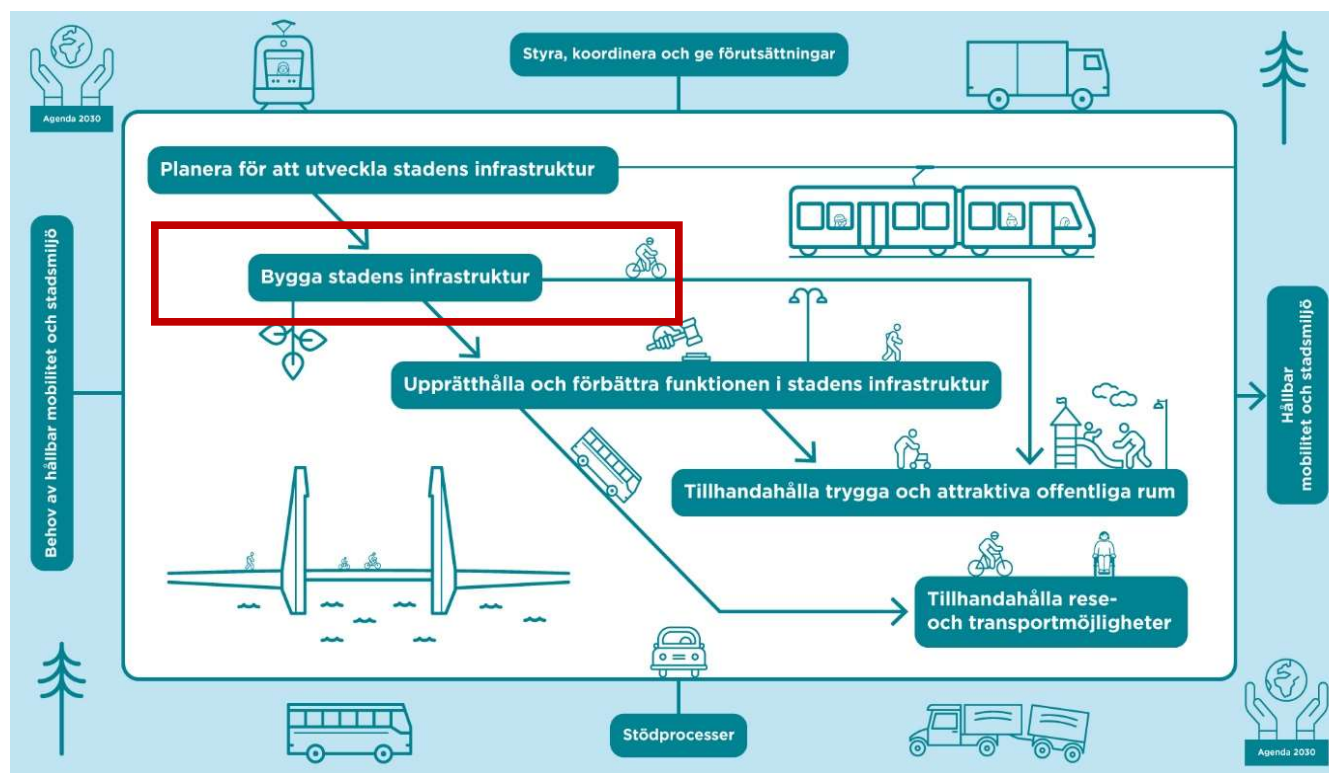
Agenda 2030

Styra, koordinera och ge förutsättningar

Behov av hållbar mobilitet och stadsmiljö

Planera för att utveckla stadens infrastruktur

Bygga stadens infrastruktur

Upprätthålla och förbättra funktionen i stadens infrastruktur

Tillhandahålla trygga och attraktiva offentliga rum

Tillhandahålla rese- och transportmöjligheter

Hållbar mobilitet och stadsmiljö

Stödprocesser

Agenda 2030